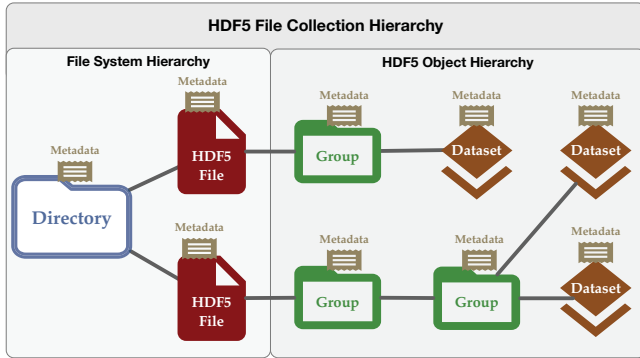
HDF5 File Collection Hierarchy

File System Hierarchy

Metadata

Directory

Metadata

HDF5 File

Metadata

HDF5 File

HDF5 Object Hierarchy

Metadata

Group

Metadata

Dataset

Metadata

Dataset

Metadata

Group

Metadata

Group

Metadata

Dataset